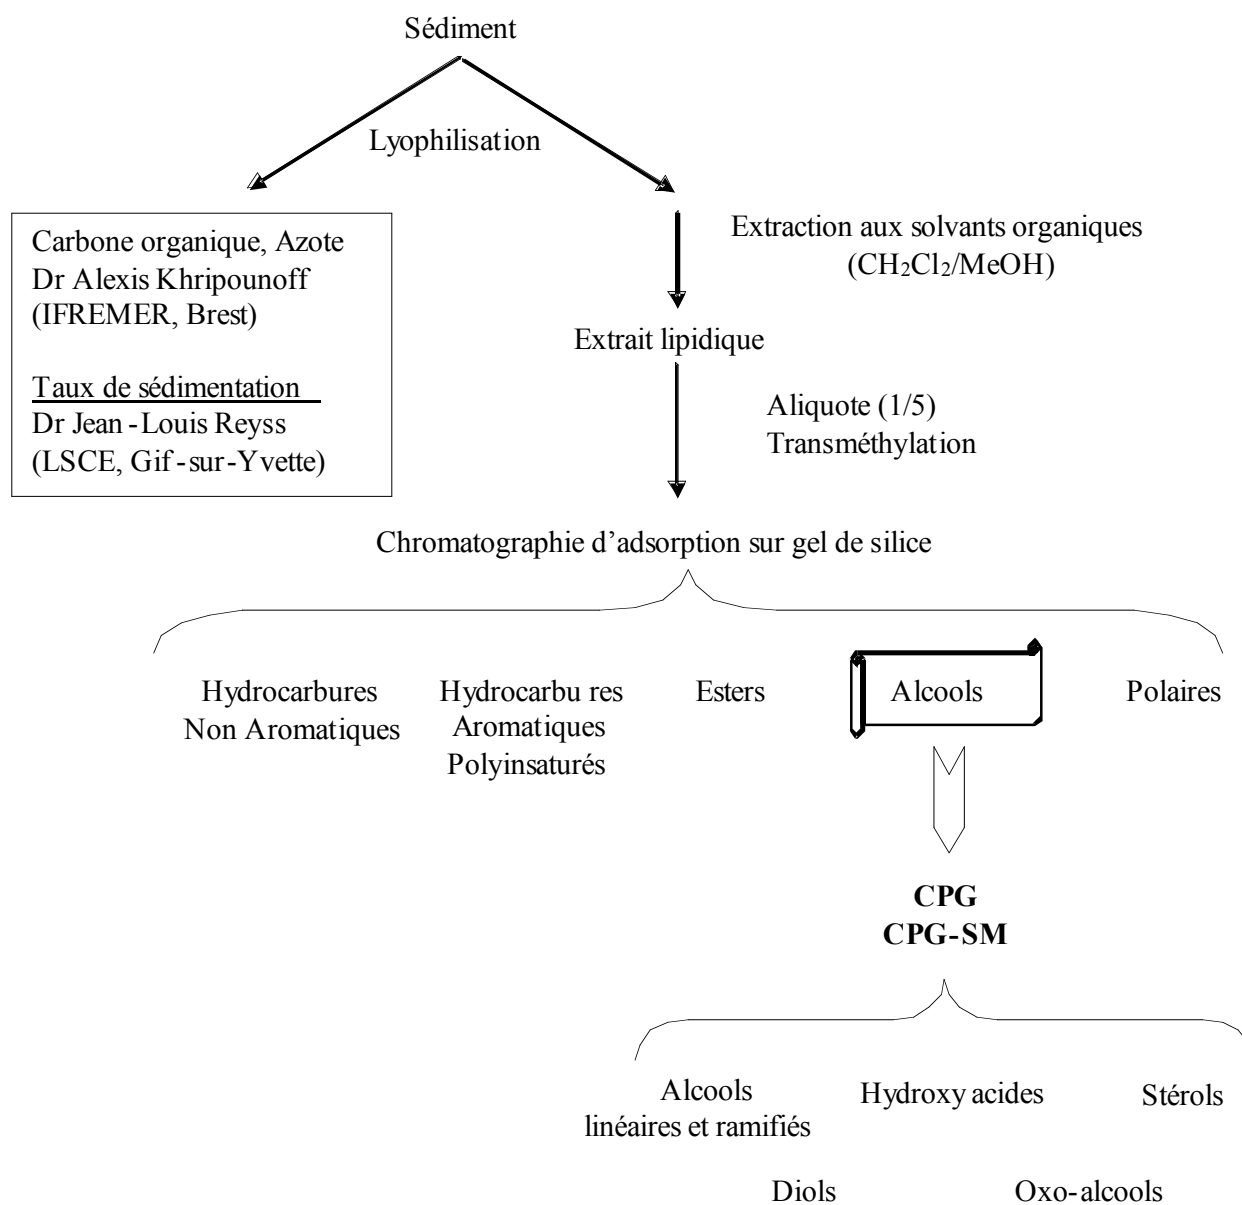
Sédiment

Lyophilisation

Carbone organique, Azote
Dr Alexis Khripounoff
(IFREMER, Brest)

Taux de sédimentation
Dr Jean-Louis Reyss
(LSCE, Gif-sur-Yvette)

Extraction aux solvants organiques
($CH_2Cl_2$/MeOH)

Extrait lipidique

Aliquote (1/5)
Transméthylation

Chromatographie d'adsorption sur gel de silice

Hydrocarbures
Non Aromatiques

Hydrocarbu res
Aromatiques
Polyinsaturés

Esters

Alcools

Polaires

**CPG**
**CPG-SM**

Alcools
linéaires et ramifiés

Hydroxy acides

Stérols

Diols

Oxo-alcools